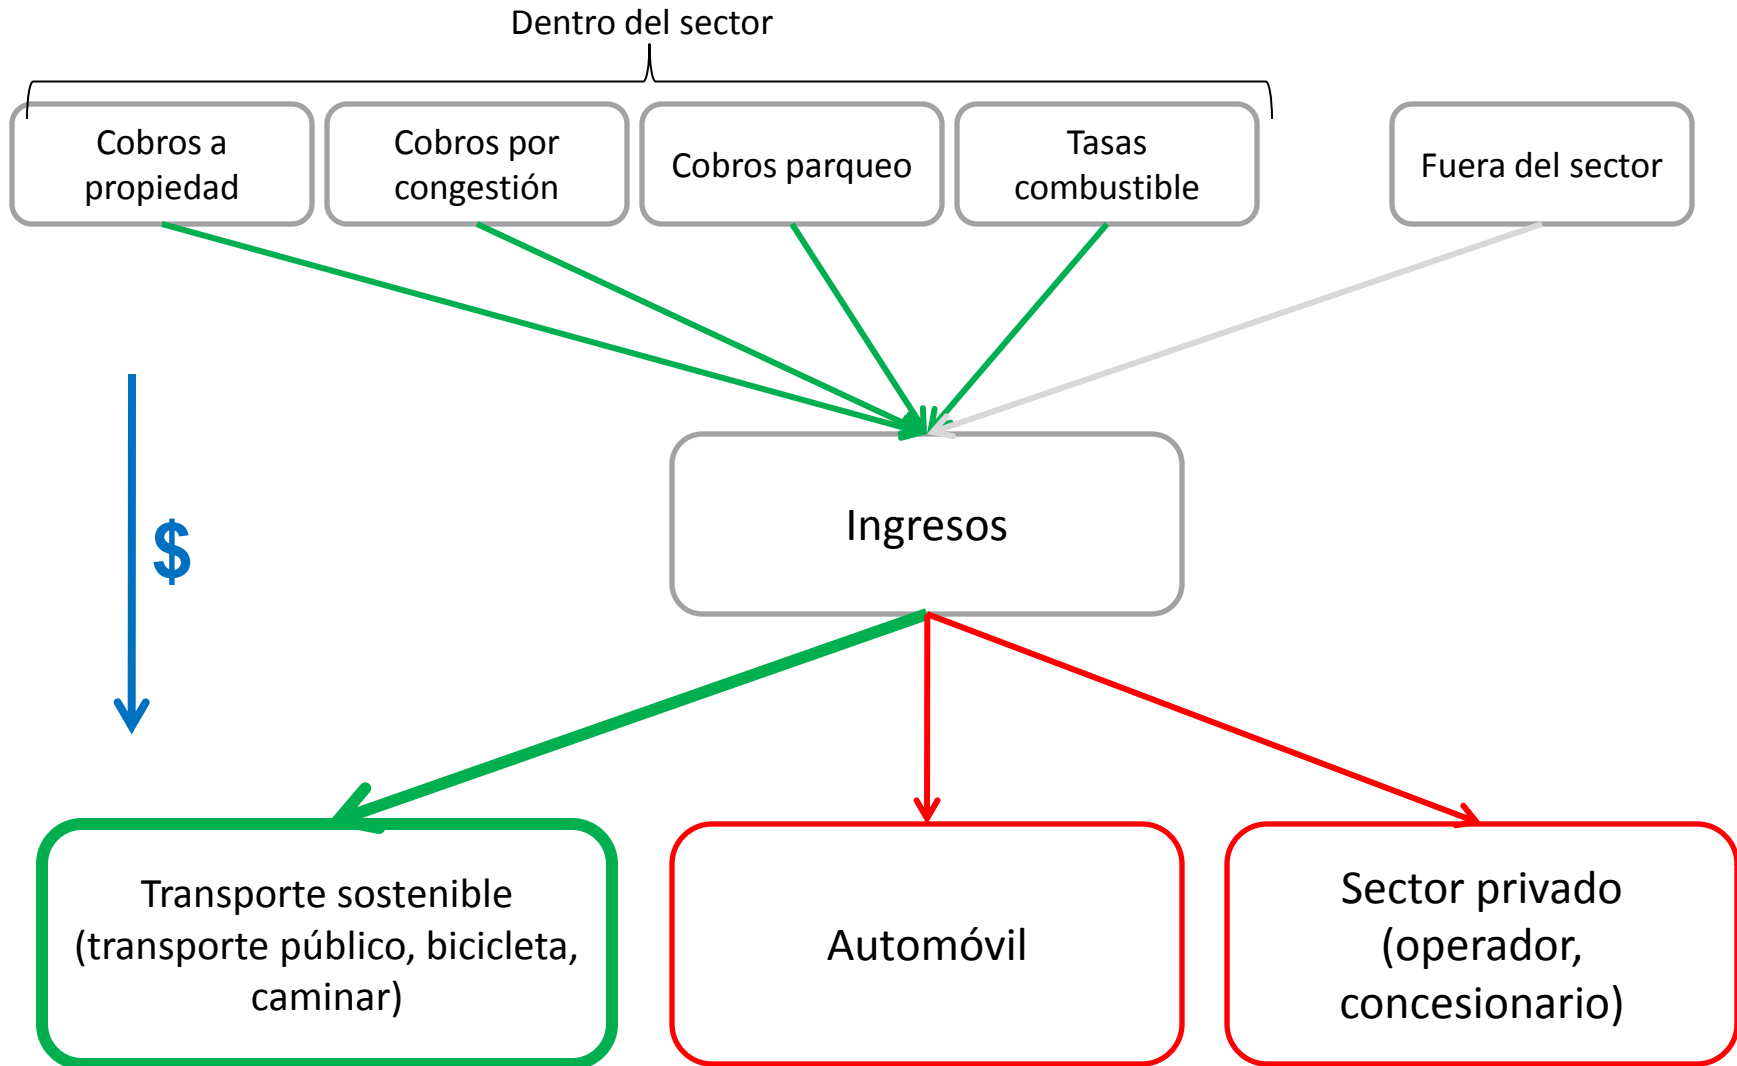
Dentro del sector

Cobros a propiedad

Cobros por congestión

Cobros parqueo

Tasas combustible

Fuera del sector

$

Ingresos

Transporte sostenible (transporte público, bicicleta, caminar)

Automóvil

Sector privado (operador, concesionario)